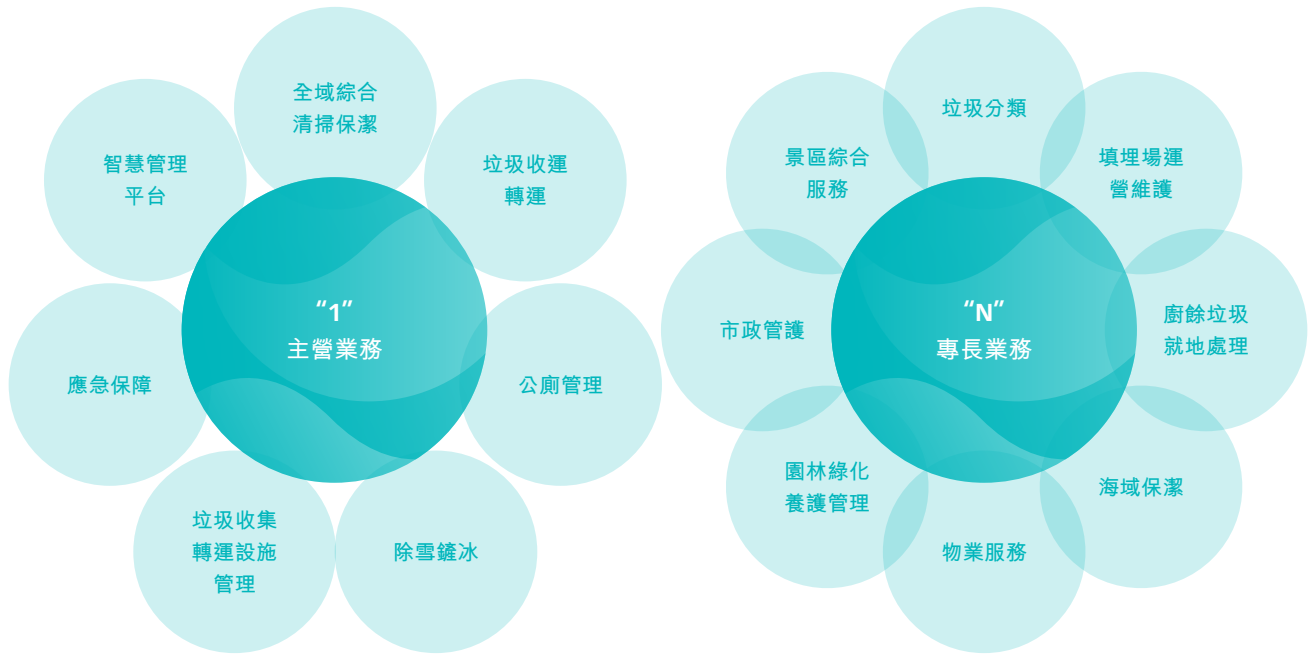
全域綜合清掃保潔

智慧管理平台

垃圾收運轉運

“1”
主營業務

應急保障

公廁管理

垃圾收集轉運設施管理

除雪鏟冰

垃圾分類

景區綜合服務

填埋場運營維護

市政管護

“N”
專長業務

廚餘垃圾就地處理

園林綠化養護管理

海域保潔

物業服務